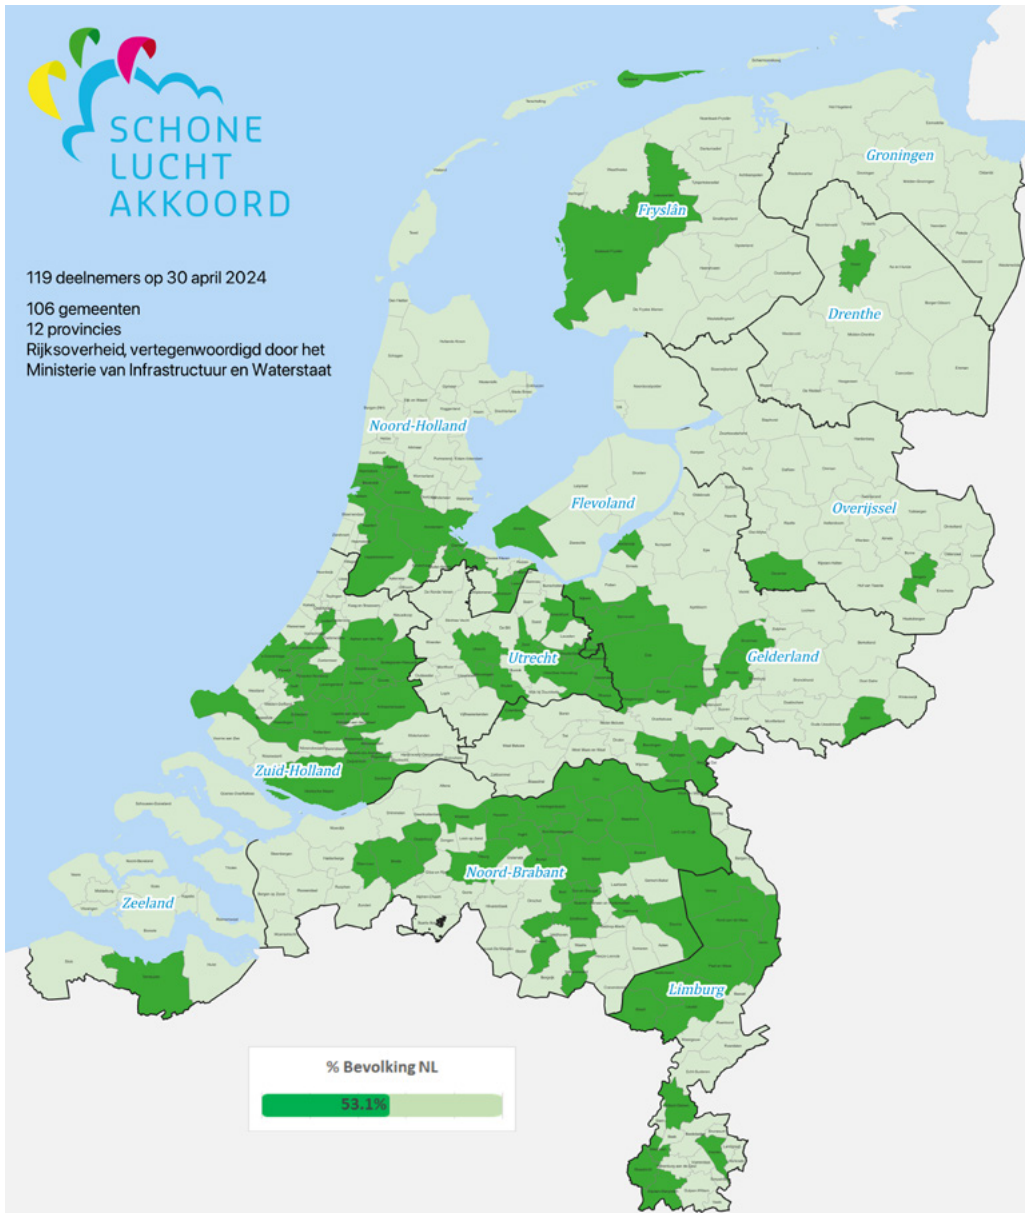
SCHONE LUCHT AKKOORD

119 deelnemers op 30 april 2024

106 gemeenten
12 provincies
Rijksoverheid, vertegenwoordigd door het Ministerie van Infrastructuur en Waterstaat

Groningen

Fryslân

Drenthe

Noord-Holland

Flevoland

Overijssel

Utrecht

Gelderland

Zuid-Holland

Noord-Brabant

Zeeland

Limburg

% Bevolking NL

53.1%